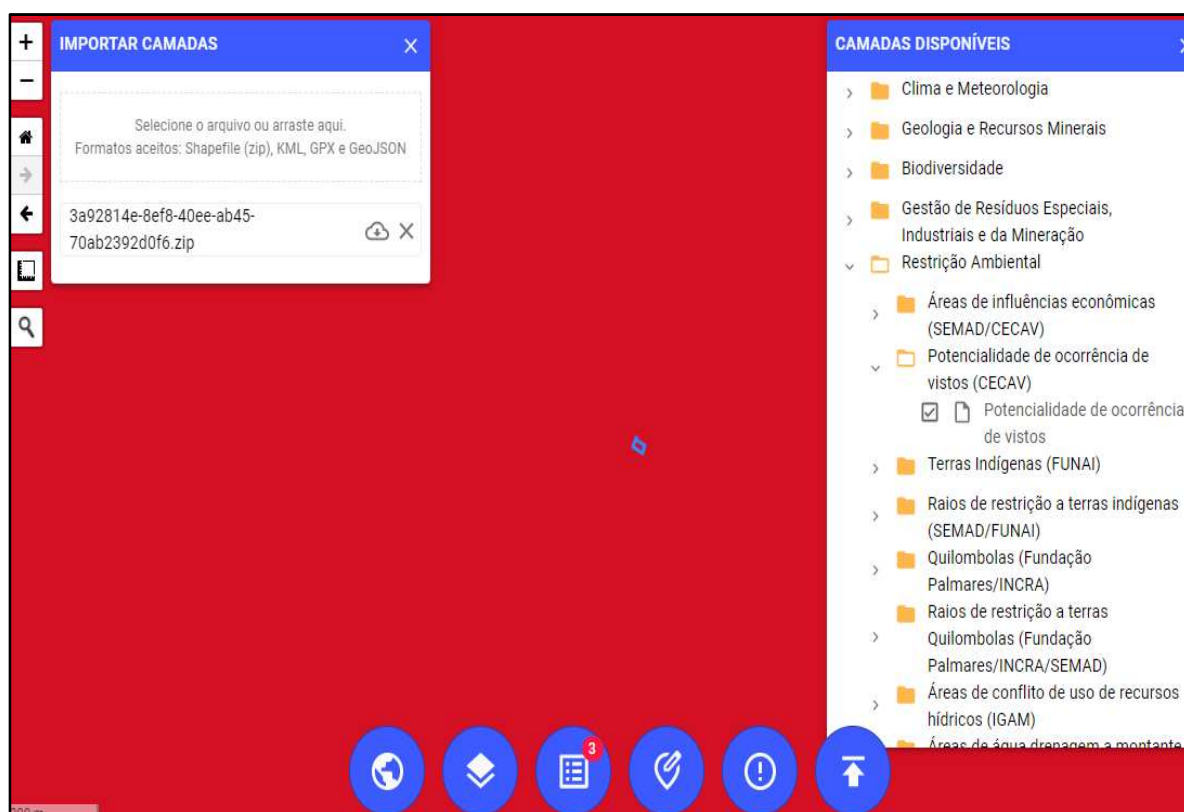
+
−

IMPORTAR CAMADAS ×

Selecione o arquivo ou arraste aqui.
Formatos aceitos: Shapefile (zip), KML, GPX e GeoJSON

3a92814e-8ef8-40ee-ab45-70ab2392d0f6.zip ×

CAMADAS DISPONÍVEIS

Clima e Meteorologia
Geologia e Recursos Minerais
Biodiversidade
Gestão de Resíduos Especiais, Industriais e da Mineração
Restrição Ambiental
Áreas de influências econômicas (SEMAD/CECAV)
Potencialidade de ocorrência de vistos (CECAV)
Potencialidade de ocorrência de vistos
Terras Indígenas (FUNAI)
Raios de restrição a terras indígenas (SEMAD/FUNAI)
Quilombolas (Fundação Palmares/INCRA)
Raios de restrição a terras Quilombolas (Fundação Palmares/INCRA/SEMAD)
Áreas de conflito de uso de recursos hídricos (IGAM)
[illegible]

3